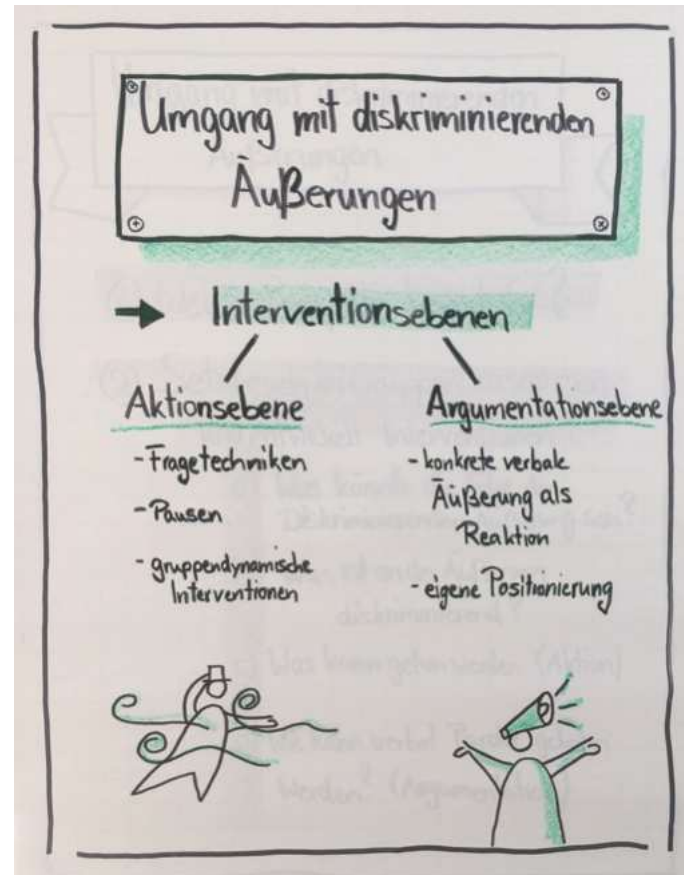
Umgang mit diskriminierenden Äußerungen

Interventionsebenen

Aktionsebene

- Fragetechniken
- Pausen
- gruppendynamische Interventionen

Argumentationsebene

- konkrete verbale Äußerung als Reaktion
- eigene Positionierung